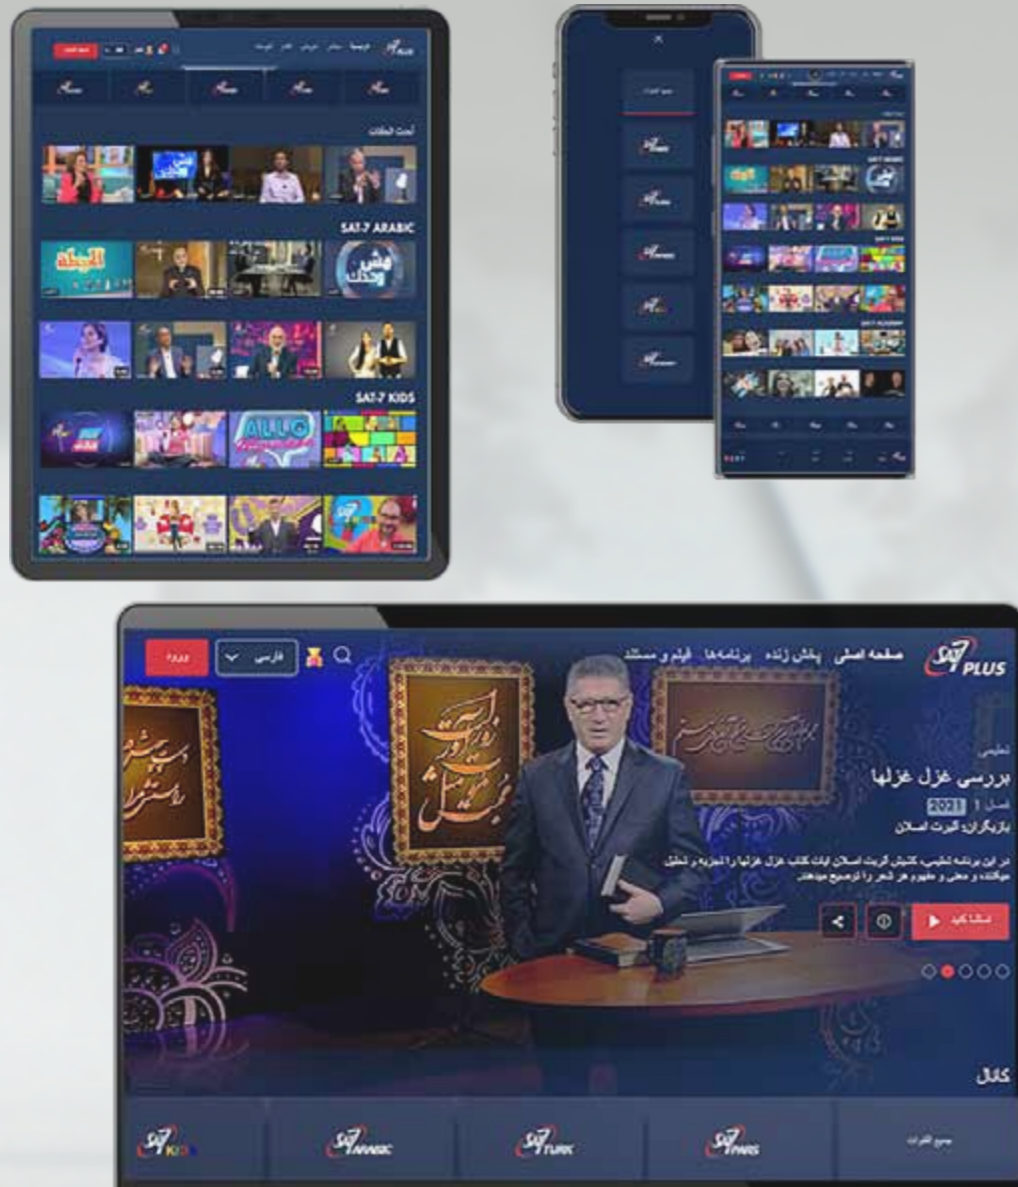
أحدث الحلقات

SAT-7 ARABIC

SAT-7 KIDS

ALLO

SAT-7 ARABIC

SAT-7 PLUS

صفحه اصلی پخش زنده برنامه‌ها فیلم و سریال

فارسی

ورود

تعلیمی

بررسی غزل غزلها

فصل 1 2021

بازیگران: البرت اسلان

در این برنامه تعلیمی، کشیش آلبرت اسلان اولات کتاب غزل غزلها را تجزیه و تحلیل میکند و معنی و مفهوم هر شعر را توضیح میدهد

تماشا کنید

کانال

SAT-7 KIDS

SAT-7 ARABIC

SAT-7 TURK

SAT-7 PARS

جميع القنوات